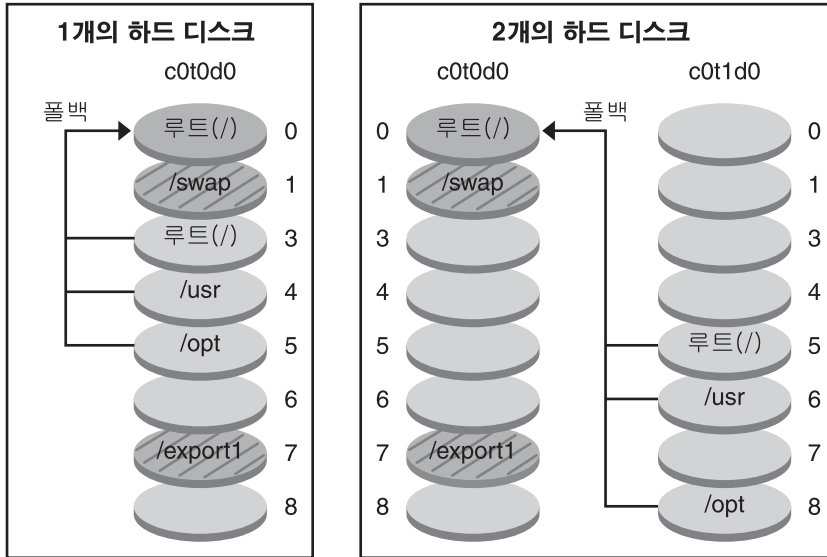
1개의 하드 디스크

c0t0d0

폴백

루트(/) 0
/swap 1
루트(/) 3
/usr 4
/opt 5
6
/export1 7
8

2개의 하드 디스크

c0t0d0

c0t1d0

폴백

0 루트(/)
1 /swap
3
4
5
6
7 /export1
8

0
1
3
4
루트(/) 5
/usr 6
7
/opt 8